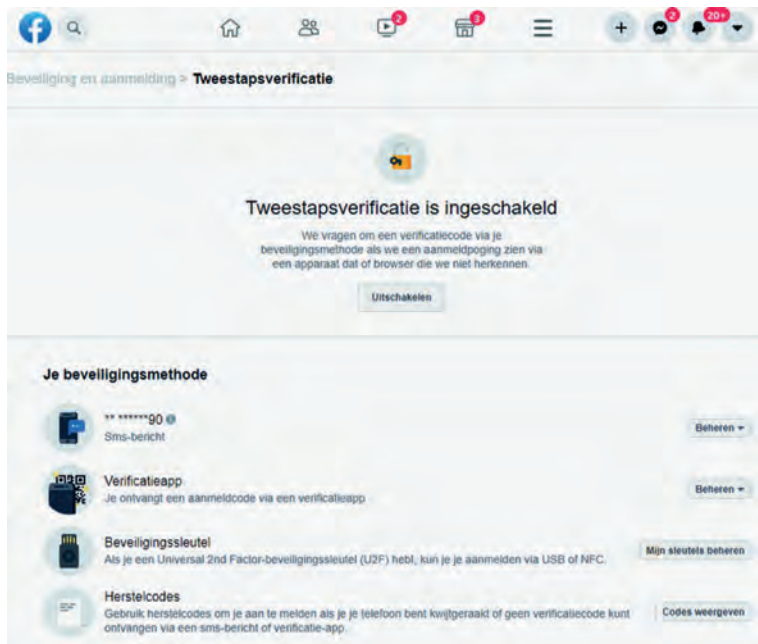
2 3 2 20+

Beveiliging en aanmelding > Tweestapsverificatie

Tweestapsverificatie is ingeschakeld

We vragen om een verificatiecode via je beveiligingsmethode als we een aanmeldpoging zien via een apparaat dat of browser die we niet herkennen.

Uitschakelen

Je beveiligingsmethode

** ******90
Sms-bericht

Beheren

Verificatieapp
Je ontvangt een aanmeldcode via een verificatieapp

Beheren

Beveiligingssleutel
Als je een Universal 2nd Factor-beveiligingssleutel (U2F) hebt, kun je je aanmelden via USB of NFC.

Mijn sleutels beheren

Herstelcodes
Gebruik herstelcodes om je aan te melden als je je telefoon bent kwijtgeraakt of geen verificatiecode kunt ontvangen via een sms-bericht of verificatie-app.

Codes weergeven